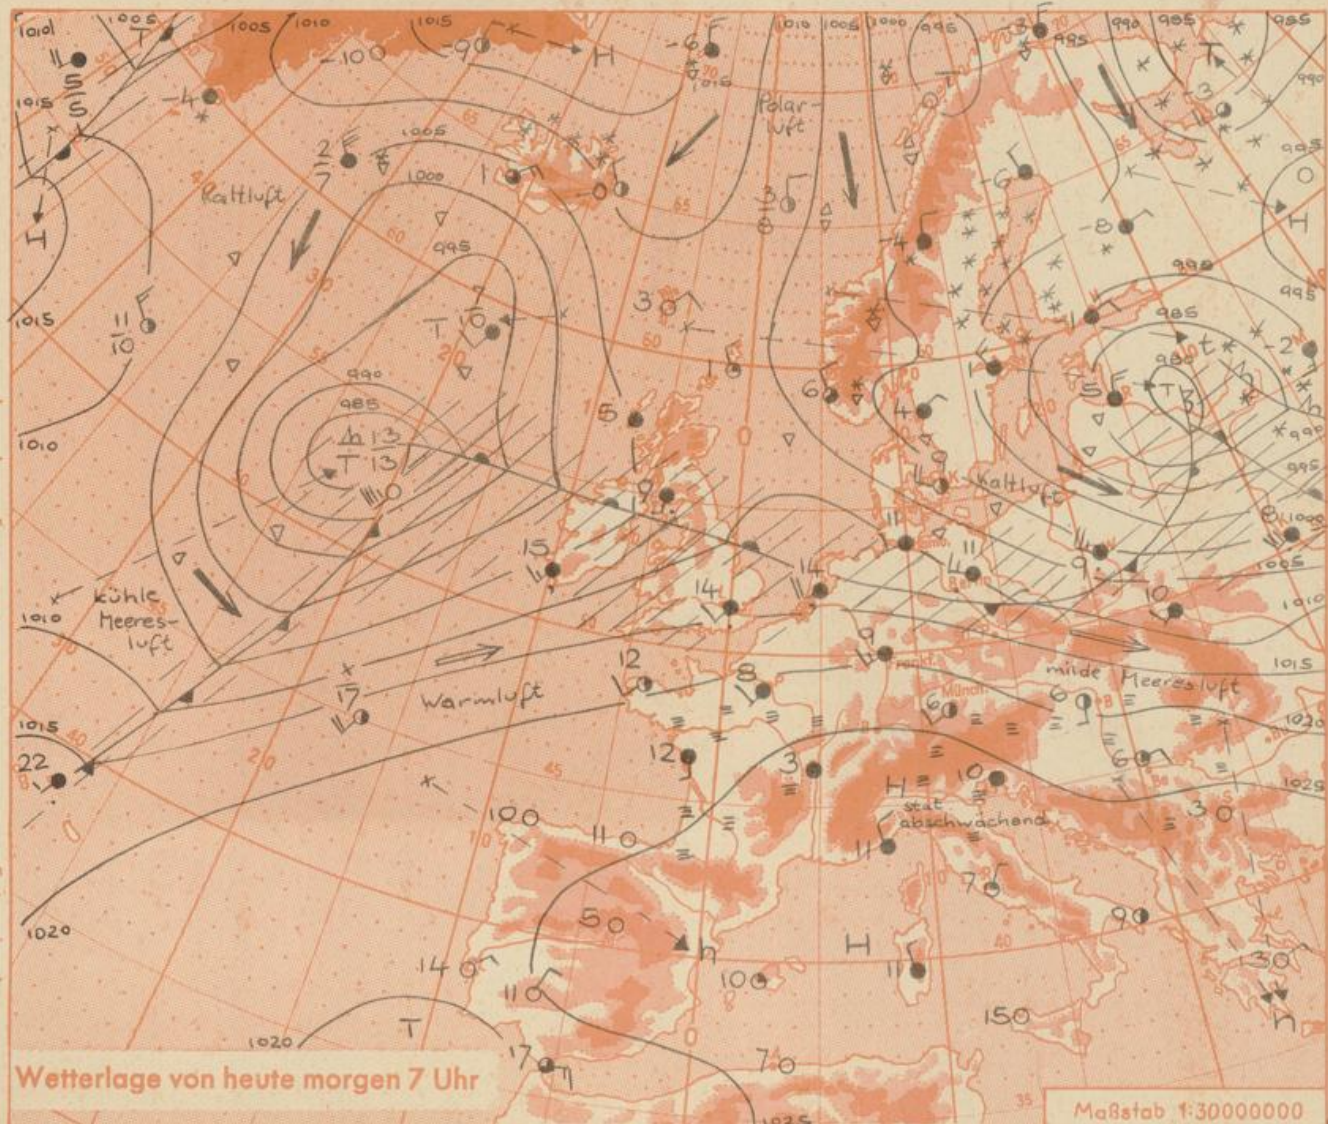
1010 1005 T 1005 1010 1015 -100 -90 H -6 1010 1005 1000 995 3 985 990 985 T 985 990

11 5 5 1015 -4 Polarluft -3

2 7 Kaltluft 1005 1000 1 0 3 8 -6 0 H

H 995 -8

995 1015 11 10 T 10 30 1 985 -2 980 t T 990 985 6 4 5 5 Kaltluft 9 995

1010 13 13 T 13 1000 9 11 11 9 1005

15 14 14 10 1010 kühle Meeresluft 1010

9 12 8 Frankf. milde Meeresluft 1015 17 Warmluft München 6 6

1015 22 12 3 H 10 6 1020

-100 110 stat abschwächend 3 11 7 1025

1020 50 h 90 H 140 11 100 11 13 150 h

T 1020 17 70 1025

Wetterlage von heute morgen 7 Uhr

Maßstab 1:30000000